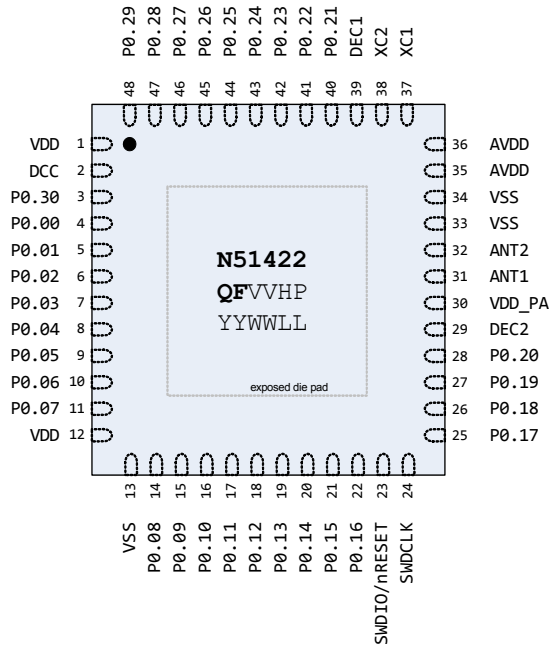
P0.29 48
P0.28 47
P0.27 46
P0.26 45
P0.25 44
P0.24 43
P0.23 42
P0.22 41
P0.21 40
DEC1 39
XC2 38
XC1 37

VDD 1
DCC 2
P0.30 3
P0.00 4
P0.01 5
P0.02 6
P0.03 7
P0.04 8
P0.05 9
P0.06 10
P0.07 11
VDD 12

36 AVDD
35 AVDD
34 VSS
33 VSS
32 ANT2
31 ANT1
30 VDD_PA
29 DEC2
28 P0.20
27 P0.19
26 P0.18
25 P0.17

N51422
QFVVHP
YYWWLL

exposed die pad

13 VSS
14 P0.08
15 P0.09
16 P0.10
17 P0.11
18 P0.12
19 P0.13
20 P0.14
21 P0.15
22 P0.16
23 SWDIO/nRESET
24 SWDCLK